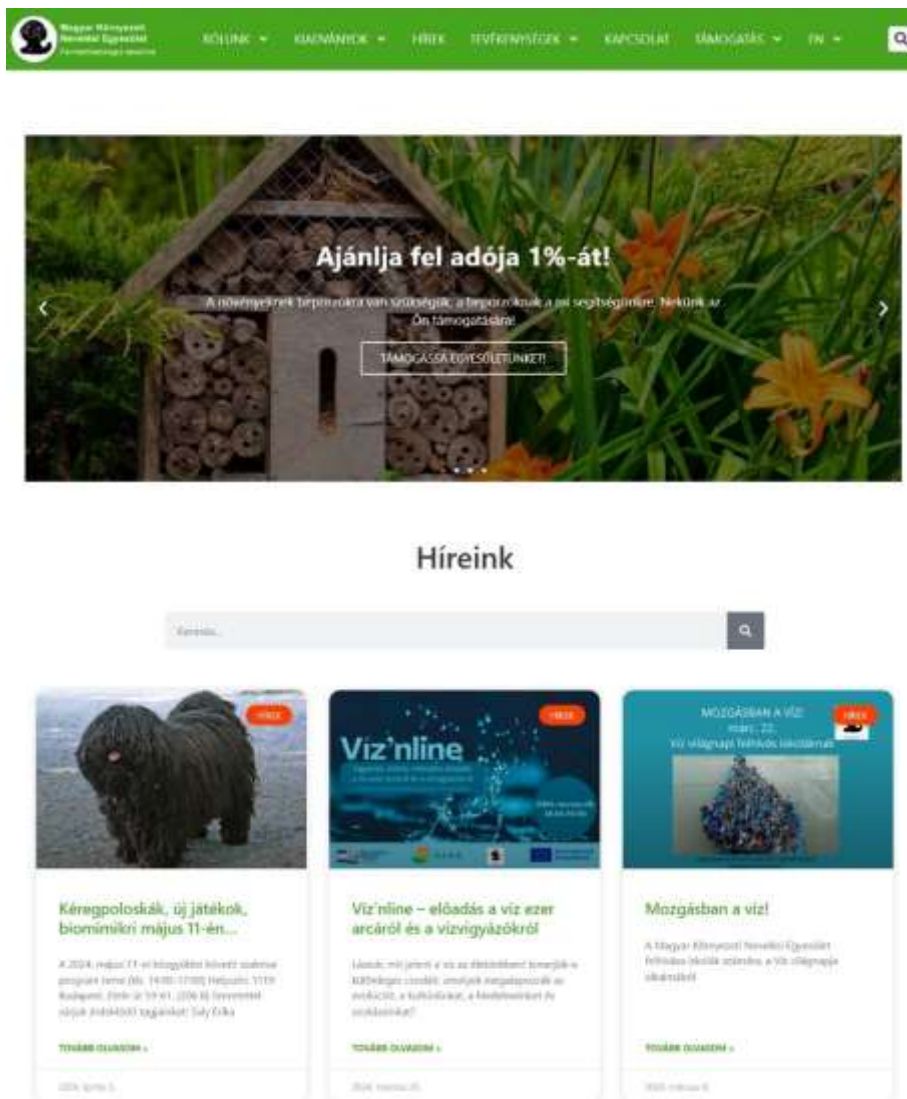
Magyar Környezeti Nevelési Egyesület

RÓLUNK KIADVÁNYOK HÍREK TEVÉKENYSÉGEK KAPCSOLAT TÁMOGATÁS EN

Ajánlja fel adója 1%-át!

A növényeknek beporzókra van szükségük, a beporzóknak a mi segítségünkre. Nekünk az Ön támogatására!

TÁMOGASSA EGYESÜLETÜNKET!

Híreink

Keresés...

HÍREK

Kéregpoloskák, új játékok, biomimikri május 11-én...

A 2024. május 11-ei kéregpoloska követő szakmai program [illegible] Budapest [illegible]

TOVÁBB OLVASOM »

2024. április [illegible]

HÍREK

Víz'nline

Víz'nline – előadás a víz ezer arcáról és a vízvigyázókról

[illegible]

TOVÁBB OLVASOM »

2024. március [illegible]

MOZGÁSBAN A VÍZ! márc. 22. Víz világnapi felhívás iskoláknak

HÍREK

Mozgásban a víz!

A Magyar Környezeti Nevelési Egyesület felhívása iskolák számára, a Víz világnapja alkalmából

TOVÁBB OLVASOM »

2024. március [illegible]